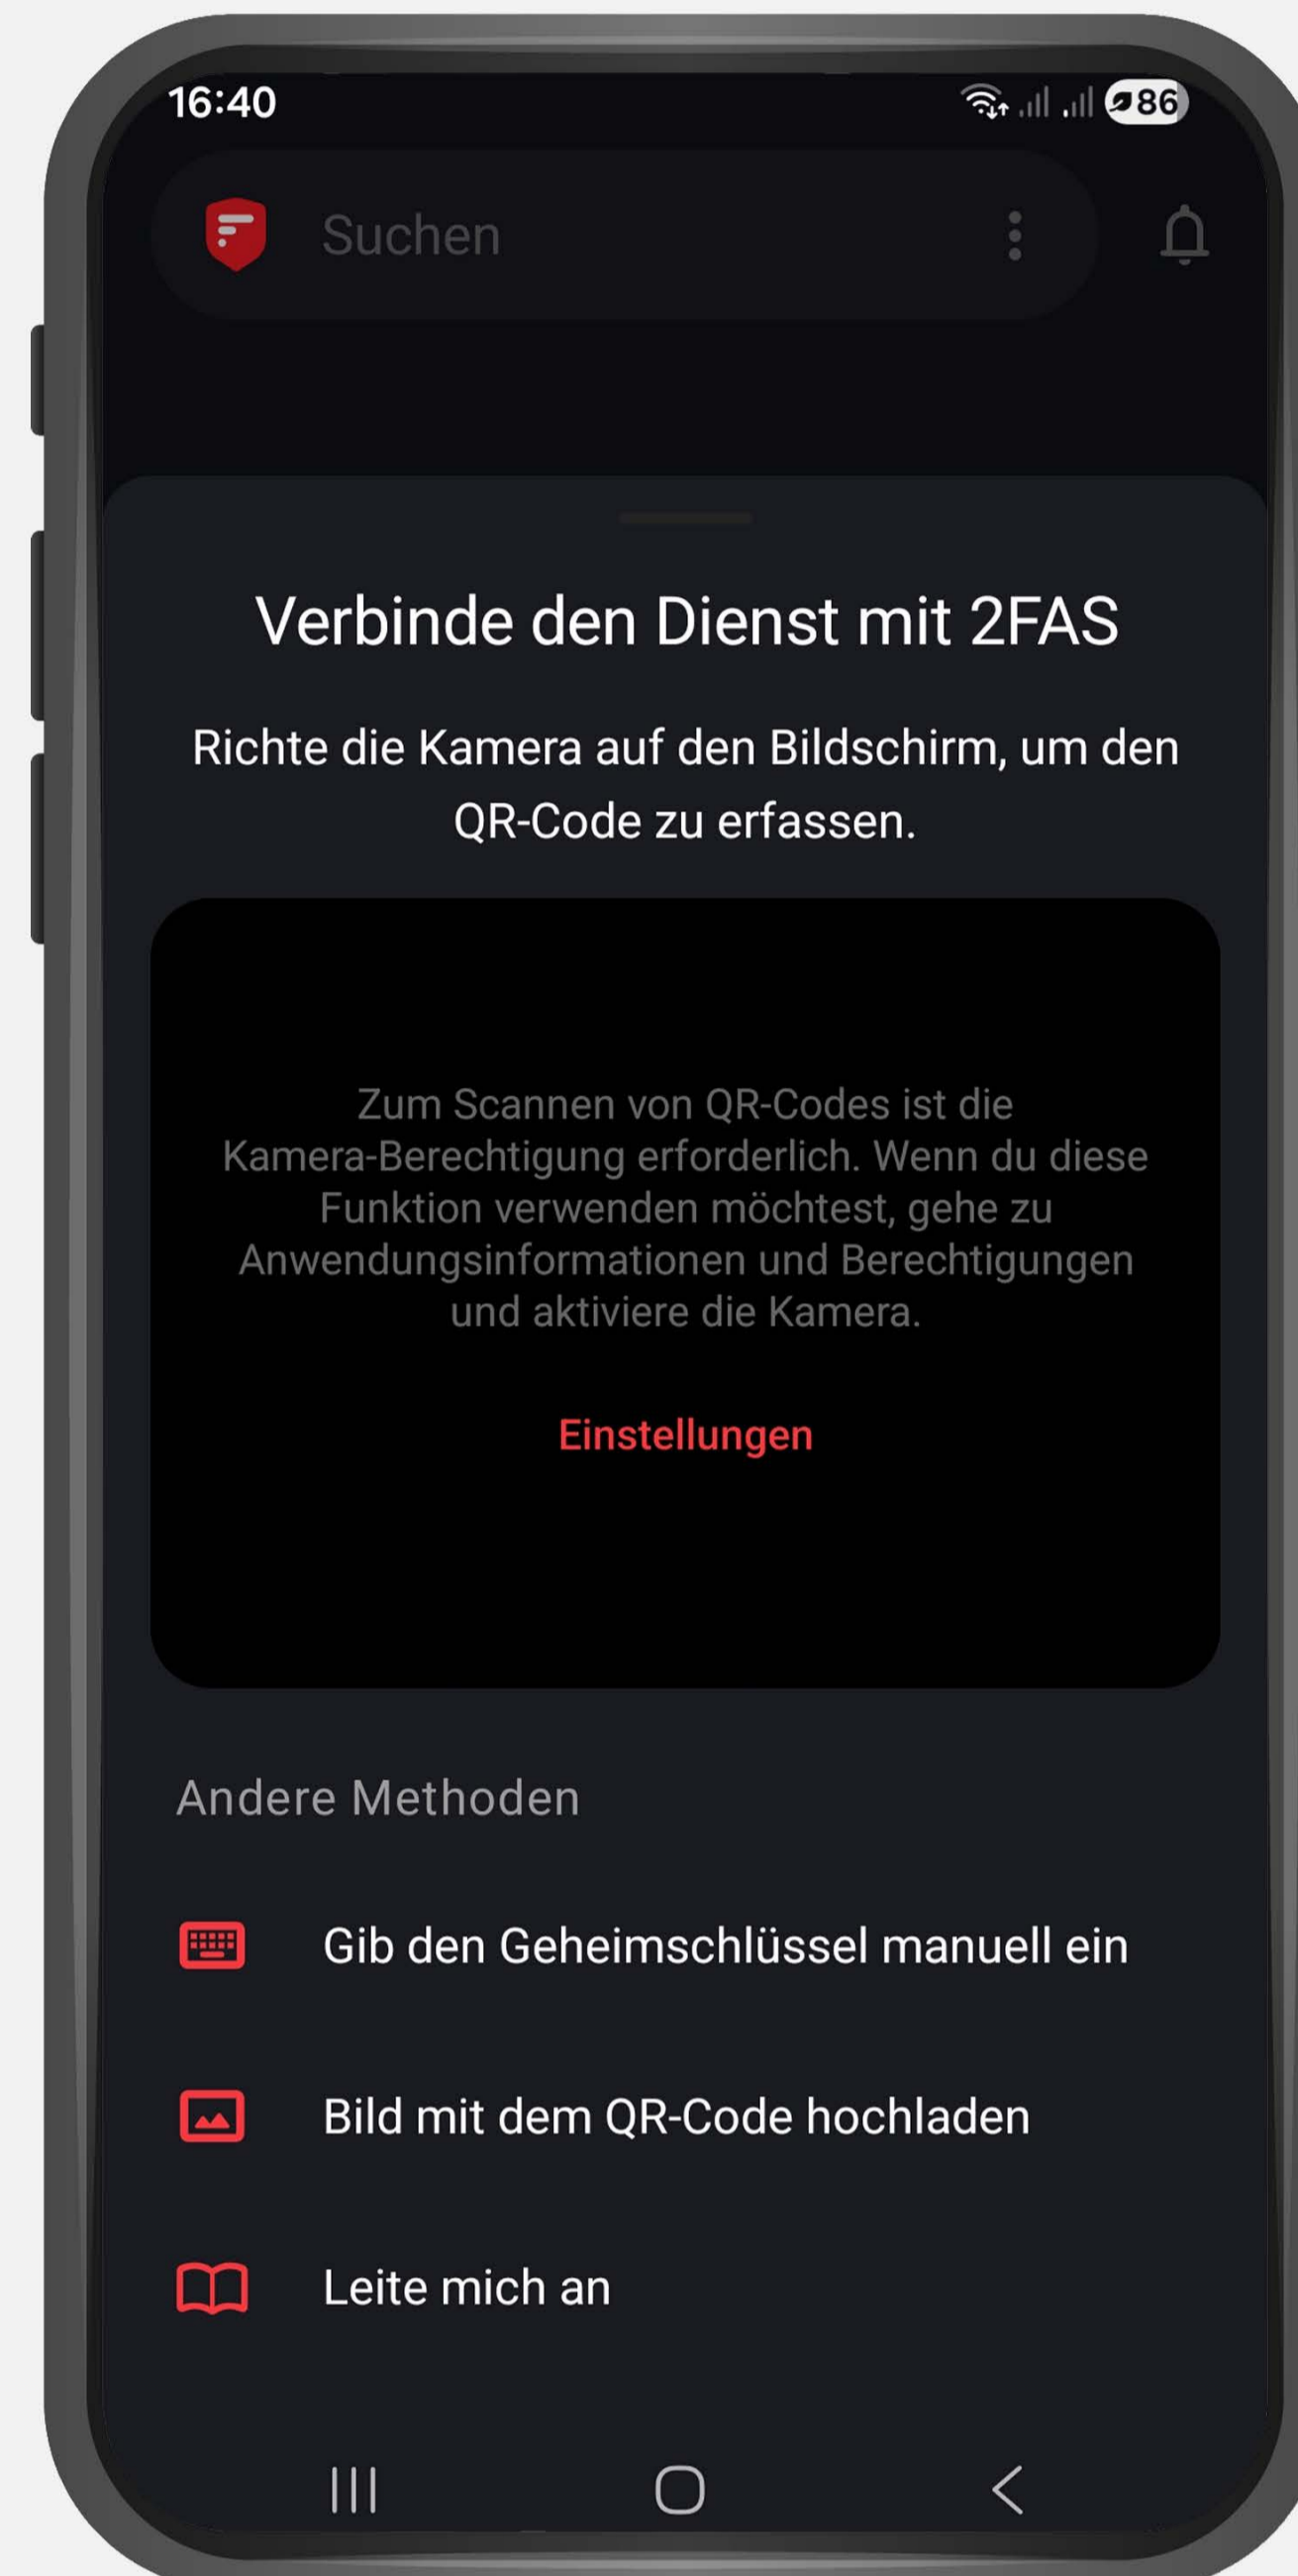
16:40

86

Suchen

Verbinde den Dienst mit 2FAS

Richte die Kamera auf den Bildschirm, um den QR-Code zu erfassen.

Zum Scannen von QR-Codes ist die Kamera-Berechtigung erforderlich. Wenn du diese Funktion verwenden möchtest, gehe zu Anwendungsinformationen und Berechtigungen und aktiviere die Kamera.

Einstellungen

Andere Methoden

Gib den Geheimschlüssel manuell ein

Bild mit dem QR-Code hochladen

Leite mich an